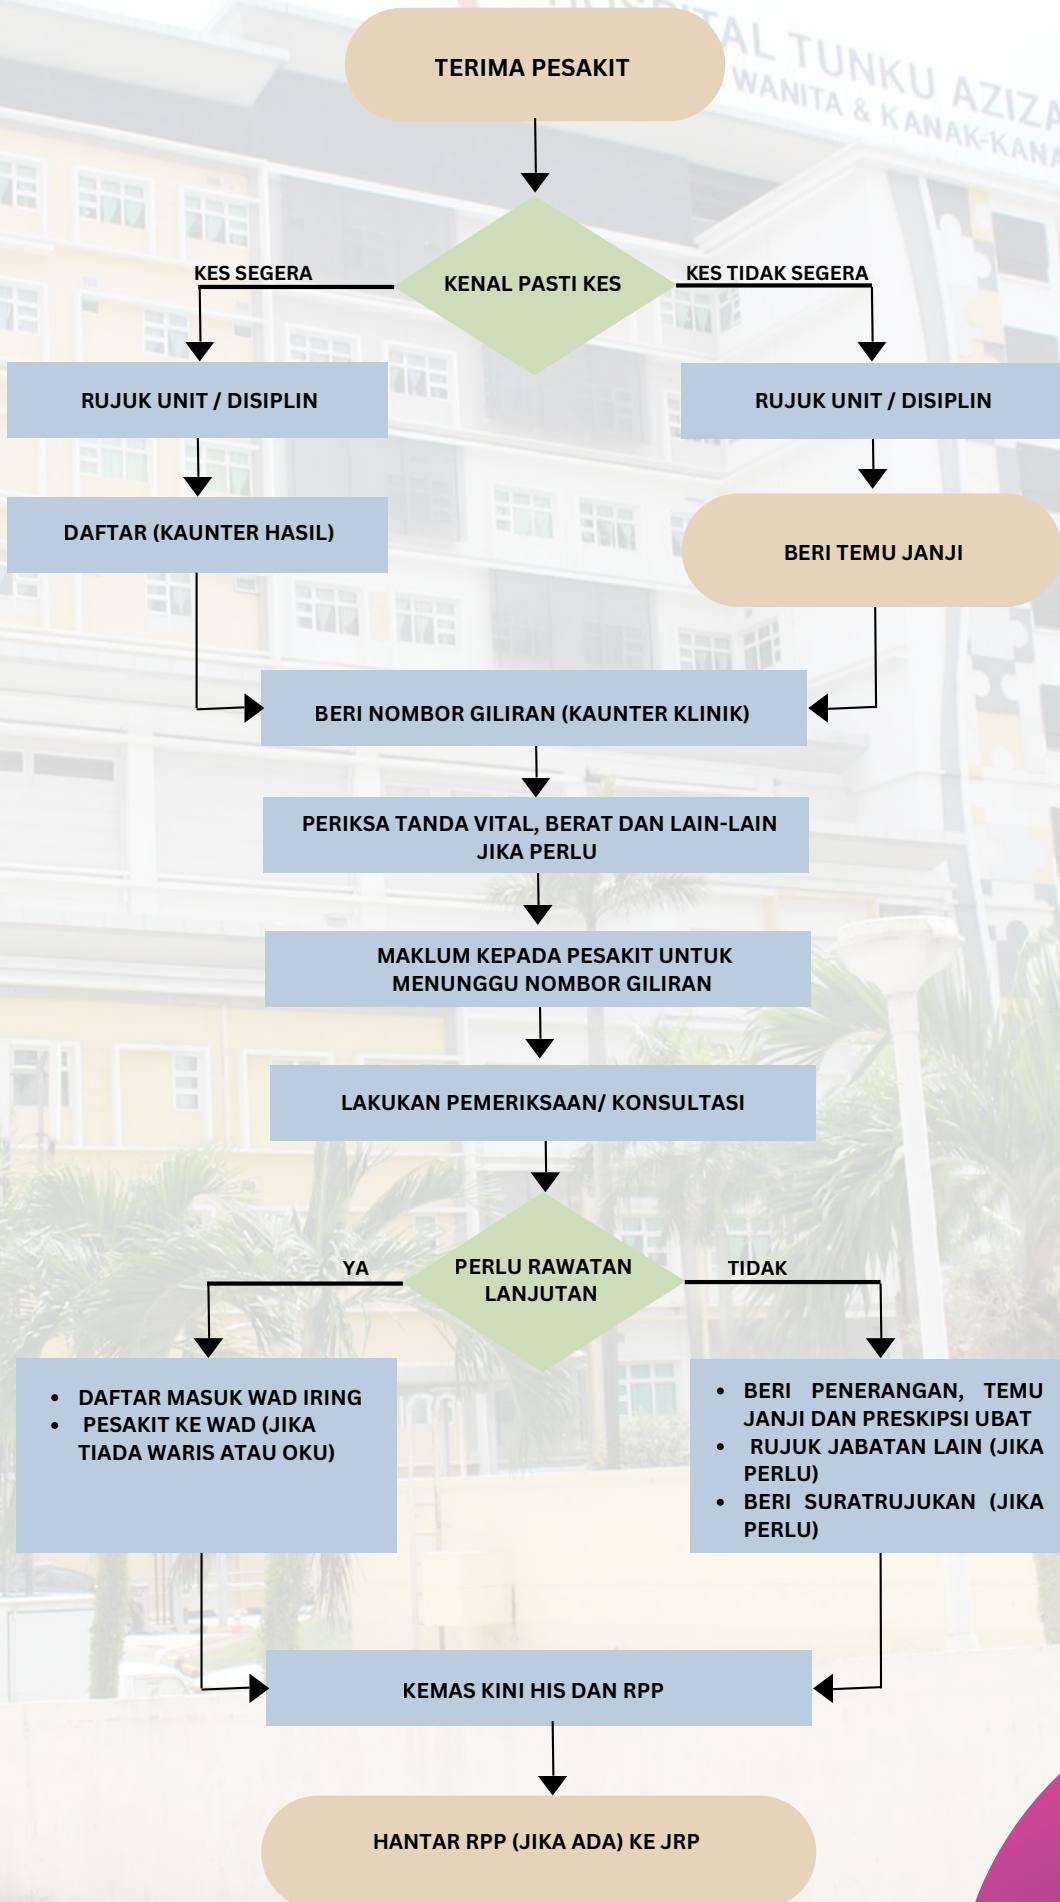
TERIMA PESAKIT

KENAL PASTI KES

KES SEGERA

KES TIDAK SEGERA

RUJUK UNIT / DISIPLIN

RUJUK UNIT / DISIPLIN

DAFTAR (KAUNTER HASIL)

BERI TEMU JANJI

BERI NOMBOR GILIRAN (KAUNTER KLINIK)

PERIKSA TANDA VITAL, BERAT DAN LAIN-LAIN JIKA PERLU

MAKLUM KEPADA PESAKIT UNTUK MENUNGGU NOMBOR GILIRAN

LAKUKAN PEMERIKSAAN/ KONSULTASI

PERLU RAWATAN LANJUTAN

YA

TIDAK

- DAFTAR MASUK WAD IRING
- PESAKIT KE WAD (JIKA TIADA WARIS ATAU OKU)

- BERI PENERANGAN, TEMU JANJI DAN PRESKIPSI UBAT
- RUJUK JABATAN LAIN (JIKA PERLU)
- BERI SURATRUJUKAN (JIKA PERLU)

KEMAS KINI HIS DAN RPP

HANTAR RPP (JIKA ADA) KE JRP

AL TUNKU AZIZA
WANITA & KANAK-KANA